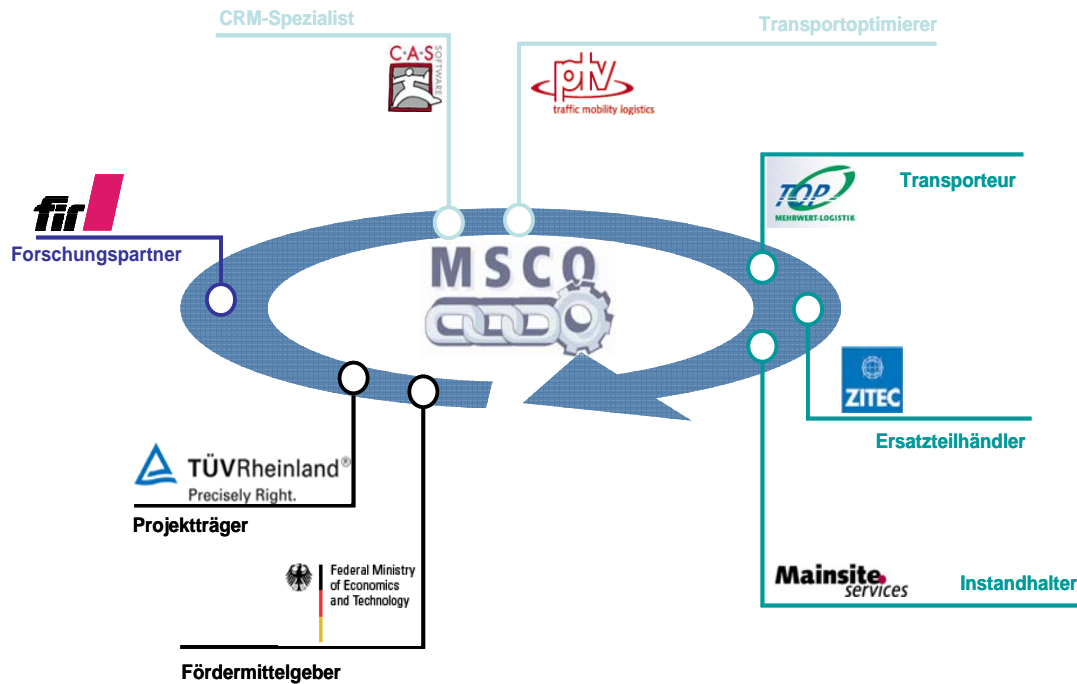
CRM-Spezialist

C·A·S SOFTWARE

Transportoptimierer

ptv traffic mobility logistics

fir

Forschungspartner

MSCO

TOP MEHRWERT-LOGISTIK

Transporteur

ZITEC

Ersatzteilhändler

TÜVRheinland®
Precisely Right.

Projektträger

Federal Ministry of Economics and Technology

Fördermittelgeber

Mainsite services

Instandhalter